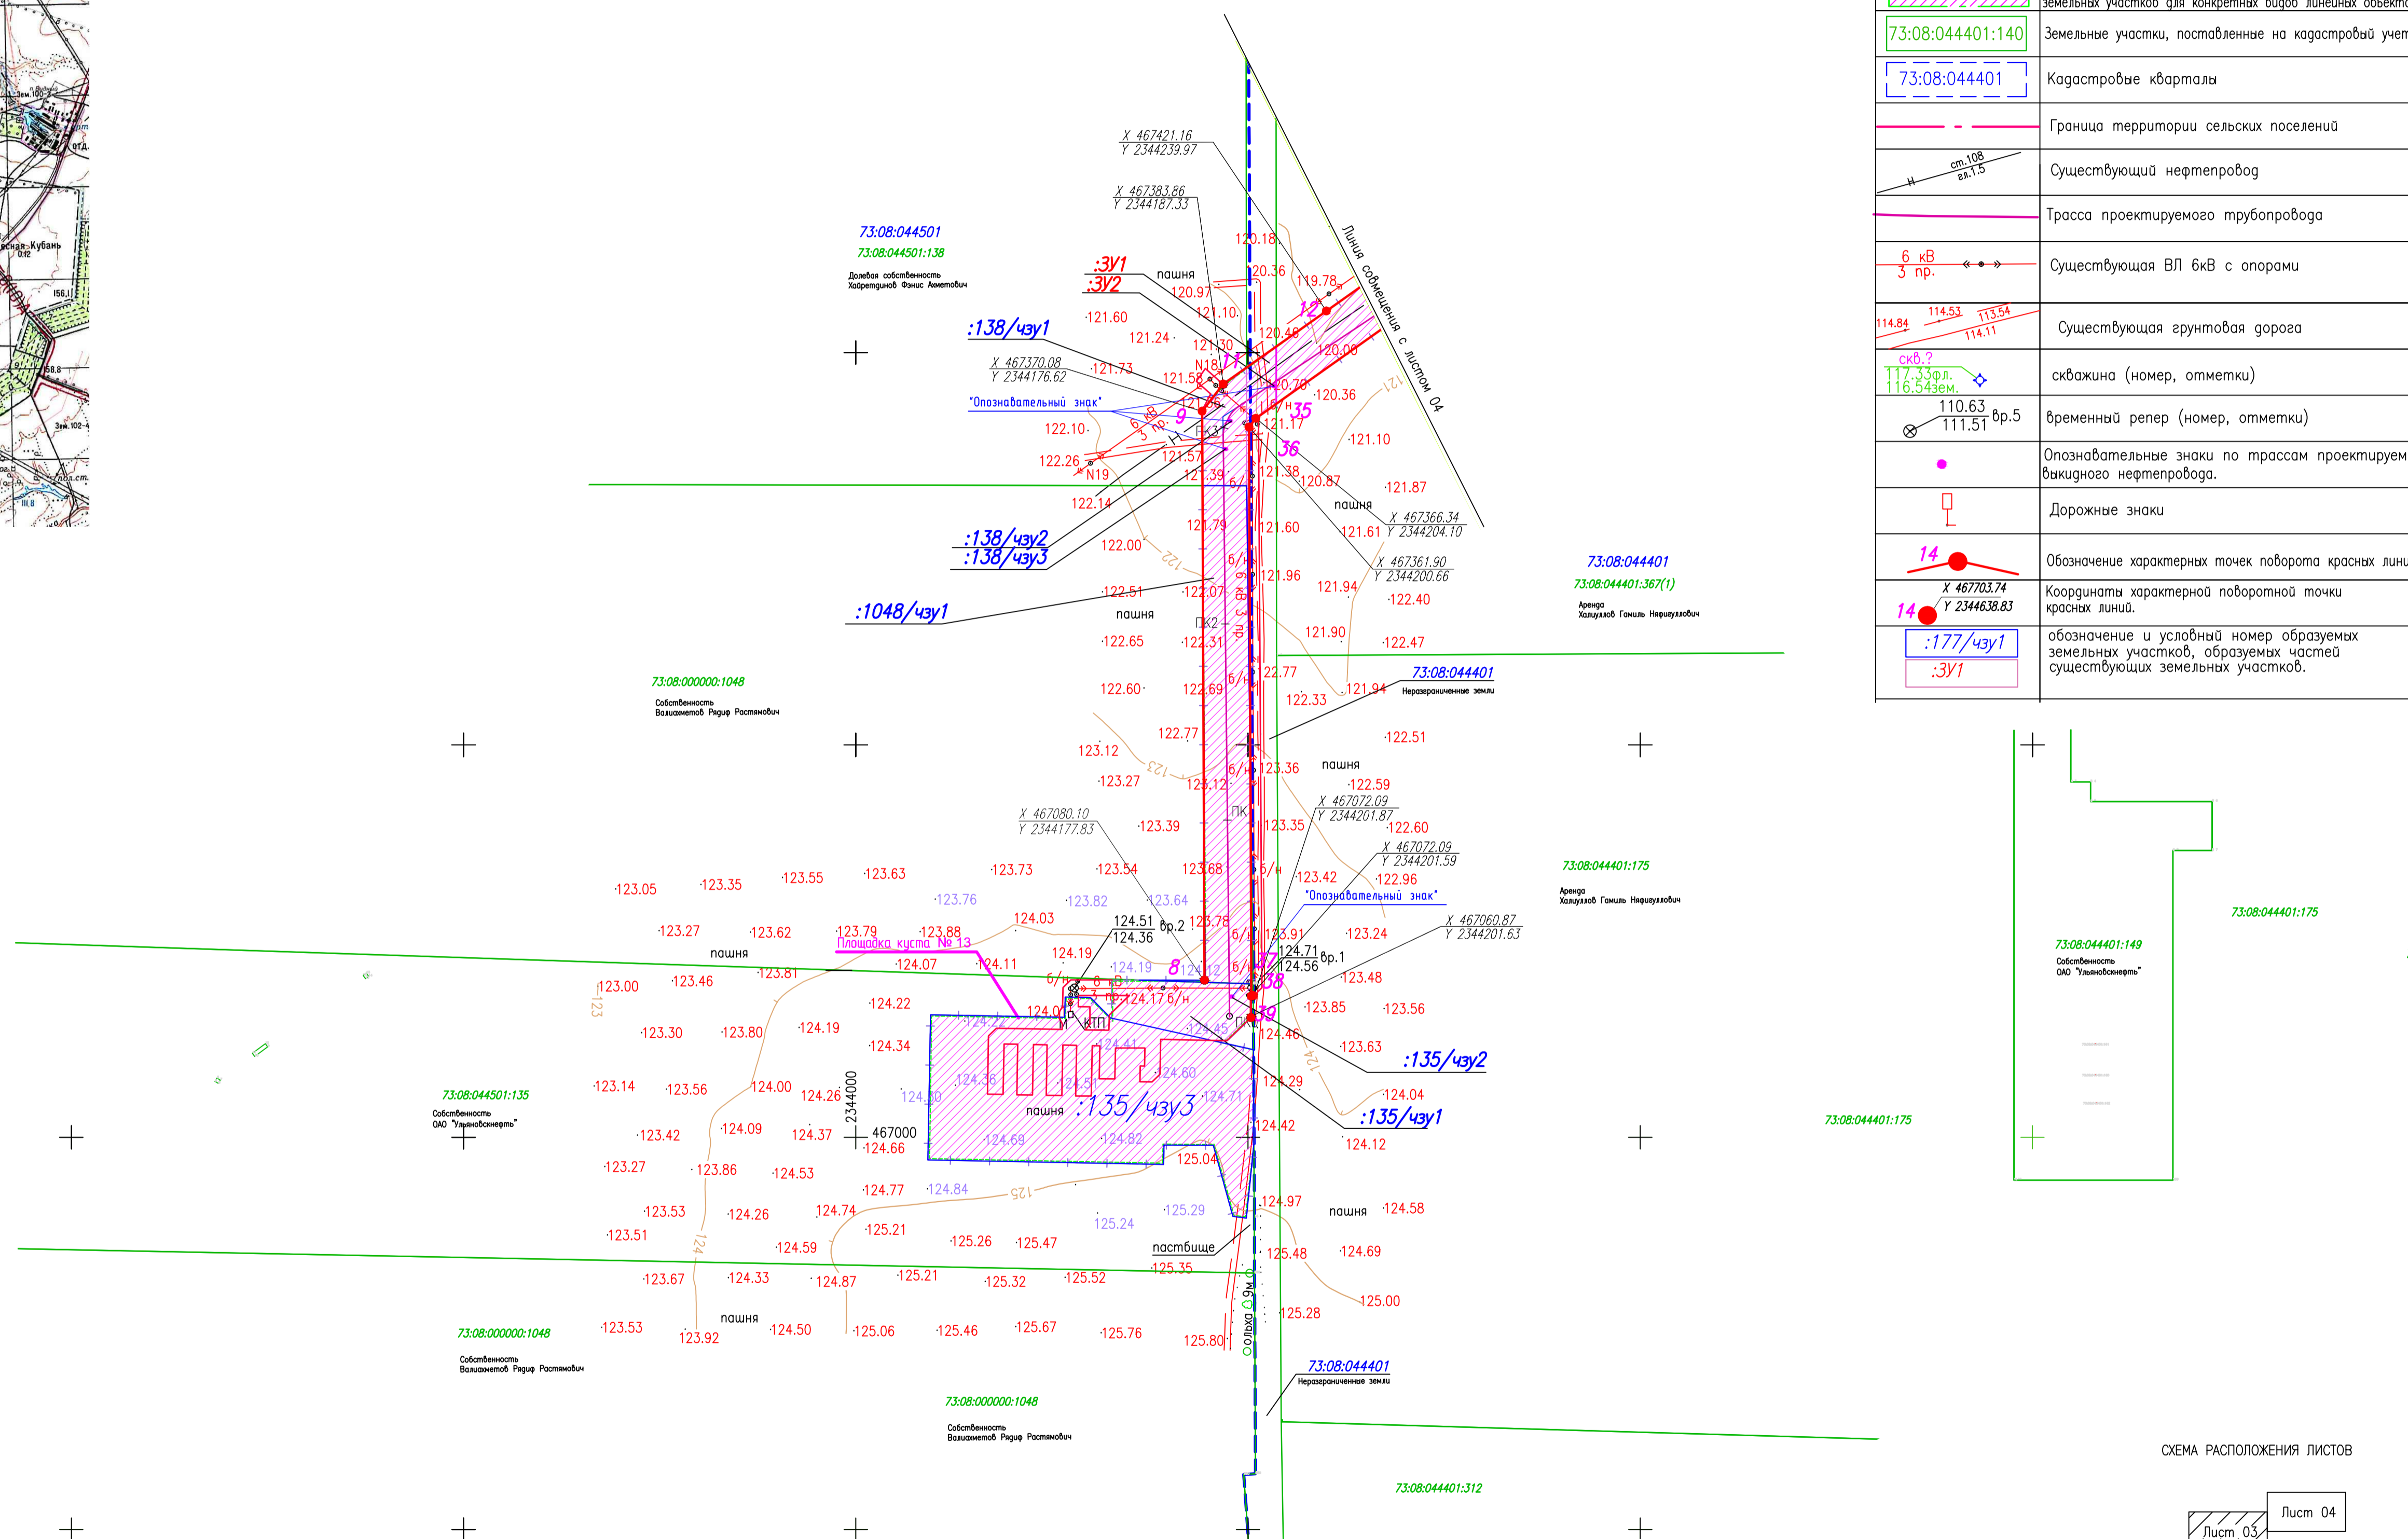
земельных участков для конкретных видов линейных объекто

| | |
|---|---|
| 73:08:044401:140 | Земельные участки, поставленные на кадастровый учет |
| 73:08:044401 | Кадастровые кварталы |
| | Граница территории сельских поселений |
| ст.108 гл.1.5 Н | Существующий нефтепровод |
| | Трасса проектируемого трубопровода |
| 6 кВ 3 пр. | Существующая ВЛ 6кВ с опорами |
| 114.84 114.53 113.54 114.11 | Существующая грунтовая дорога |
| скв.? 117.33фл. 116.54зем. | скважина (номер, отметки) |
| 110.63 111.51 вр.5 | временный репер (номер, отметки) |
| | Опознавательные знаки по трассам проектируем выкидного нефтепровода. |
| | Дорожные знаки |
| 14 | Обозначение характерных точек поворота красных лини |
| X 467703.74 Y 2344638.83 14 | Координаты характерной поворотной точки красных линий. |
| :177/чзу1 :ЗУ1 | обозначение и условный номер образуемых земельных участков, образуемых частей существующих земельных участков. |

Зем.100
отд.
Лесная-Кубань
0.12
156.1
58.8
Зем.102
III.8

X 467421.16
Y 2344239.97
X 467383.86
Y 2344187.33
73:08:044501
73:08:044501:138
Долевая собственность
Хайретдинов Фэнис Ахметович
:ЗУ1
:ЗУ2
пашня
:138/чзу1
X 467370.08
Y 2344176.62
"Опознавательный знак"
Линия совмещения с листом 04
120.18
120.36
119.78
120.97
121.10
121.60
121.24
121.30
120.46
120.00
121.73
N18
121.58
11
12
120.70
120.36
9
35
122.10
6 кВ 3 пр.
Н
ПК3
121.17
36
121.10
122.26
N19
121.57
121.39
121.38
120.87
121.87
пашня
122.14
X 467366.34
Y 2344204.10
121.79
121.60
121.61
:138/чзу2
:138/чзу3
122.00
122
X 467361.90
Y 2344200.66
121.96
121.94
73:08:044401
73:08:044401:367(1)
Аренда
Халиуллов Гамиль Нагиуллович
:1048/чзу1
122.51
122.07
122.40
пашня
ПК2
122.65
122.31
121.90
122.47
73:08:000000:1048
Собственность
Валиахметов Радиф Растямович
122.77
122.60
122.69
121.94
73:08:044401
Неразграниченные земли
122.33
122.77
122.51
123.12
123
123.36
пашня
123.27
123.12
122.59
X 467072.09
Y 2344201.87
X 467080.10
Y 2344177.83
123.39
ПК
123.35
122.60
X 467072.09
Y 2344201.59
123.05
123.35
123.55
123.63
123.73
123.54
123.68
123.42
122.96
73:08:044401:175
Аренда
Халиуллов Гамиль Нагиуллович
123.76
123.82
123.64
"Опознавательный знак"
123.27
123.62
123.79
123.88
124.03
124.51
124.36
вр.2
123.78
123.91
123.24
X 467060.87
Y 2344201.63
Площадка куста № 13
пашня
124.19
124.71
124.56
вр.1
124.07
124.11
8
37
124.19
124.17
123.81
123.46
123.48
123.00
123
124.22
124.01
38
123.85
123.56
М
КТП
39
123.30
123.80
124.19
124.34
124.45
124.46
123.63
124.41
:135/чзу2
124.38
124.60
123.14
123.56
124.00
124.26
2344000
124.30
124.51
124.71
124.29
124.04
73:08:044501:135
Собственность
ОАО "Ульяновскнефть"
пашня
:135/чзу3
:135/чзу1
123.42
124.09
124.37
467000
124.69
124.82
124.42
124.12
124.66
125.04
123.27
123.86
124.53
124.77
124.84
125
124.97
пашня
124.58
123.53
124.26
124.74
125.21
125.24
125.29
123.51
124
124.59
125.26
125.47
пастбище
125.48
124.69
123.67
124.33
124.87
125.21
125.32
125.52
125.35
ольха 9м
125.00
пашня
125.28
73:08:000000:1048
123.53
123.92
124.50
125.06
125.46
125.67
125.76
125.80
Собственность
Валиахметов Радиф Растямович
73:08:044401
Неразграниченные земли
73:08:000000:1048
Собственность
Валиахметов Радиф Растямович
73:08:044401:312
73:08:044401:175
73:08:044401:175
73:08:044401:149
Собственность
ОАО "Ульяновскнефть"
СХЕМА РАСПОЛОЖЕНИЯ ЛИСТОВ
Лист 04
Лист 03